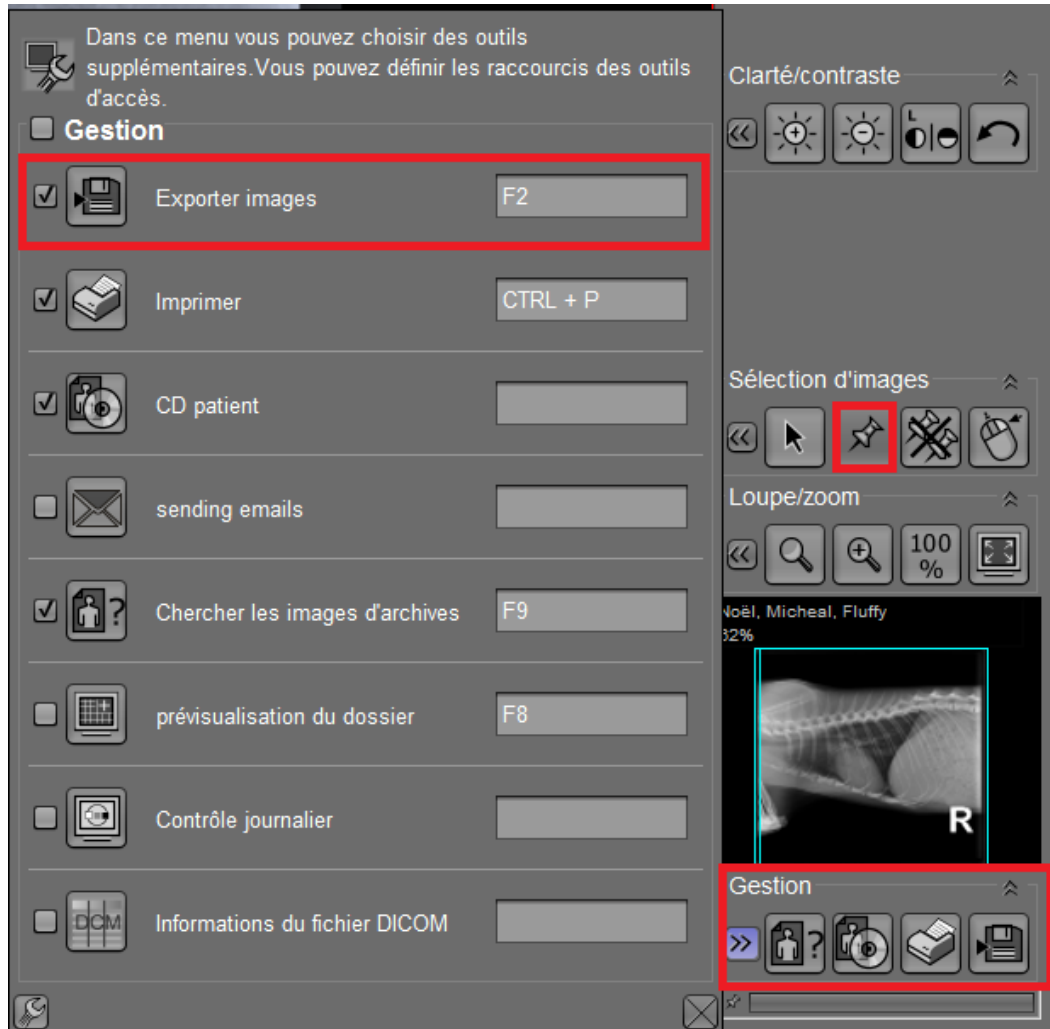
Dans ce menu vous pouvez choisir des outils supplémentaires.Vous pouvez définir les raccourcis des outils d'accès.

Gestion

Exporter images F2

Imprimer CTRL + P

CD patient

sending emails

Chercher les images d'archives F9

prévisualisation du dossier F8

Contrôle journalier

DCM

Informations du fichier DICOM

Clarté/contraste

Sélection d'images

Loupe/zoom

100 %

Noël, Micheal, Fluffy
32%

R

Gestion